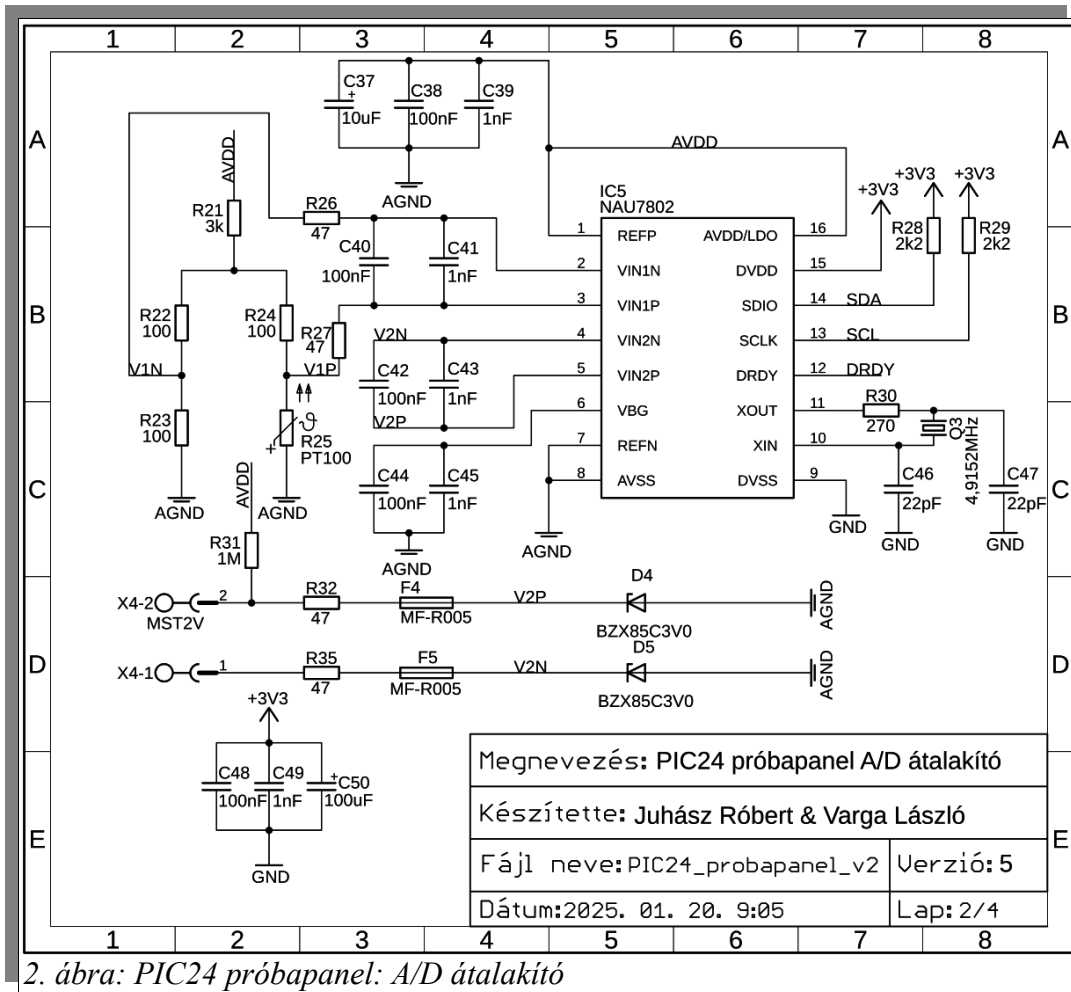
1 2 3 4 5 6 7 8

A B C D E

C37 10uF C38 100nF C39 1nF

AVDD

AGND

AVDD

R21 3k

R26 47

C40 100nF C41 1nF

IC5 NAU7802

1 REFP
2 VIN1N
3 VIN1P
4 VIN2N
5 VIN2P
6 VBG
7 REFN
8 AVSS

16 AVDD/LDO
15 DVDD
14 SDIO
13 SCLK
12 DRDY
11 XOUT
10 XIN
9 DVSS

+3V3 +3V3 +3V3

R28 2k2 R29 2k2

SDA SCL DRDY

R22 100 R24 100 R27 47

V2N V1N V1P

C42 100nF C43 1nF

V2P

R23 100

R25 PT100

R30 270

Q3 4,9152MHz

C46 22pF C47 22pF

AGND AGND

C44 100nF C45 1nF

AGND

AVDD

R31 1M

AGND GND GND GND

X4-2 2 MST2V

R32 47 F4 MF-R005 V2P D4 BZX85C3V0 AGND

X4-1 1 R35 47 F5 MF-R005 V2N D5 BZX85C3V0 AGND

+3V3

C48 100nF C49 1nF C50 100uF

GND

| Megnevezés: PIC24 próbapanel A/D átalakító | |
|---|---|
| Készítette: Juhász Róbert & Varga László | |
| Fájl neve: PIC24_probapanel_v2 | Verzió: 5 |
| Dátum: 2025. 01. 20. 9:05 | Lap: 2/4 |

2. ábra: PIC24 próbapanel: A/D átalakító